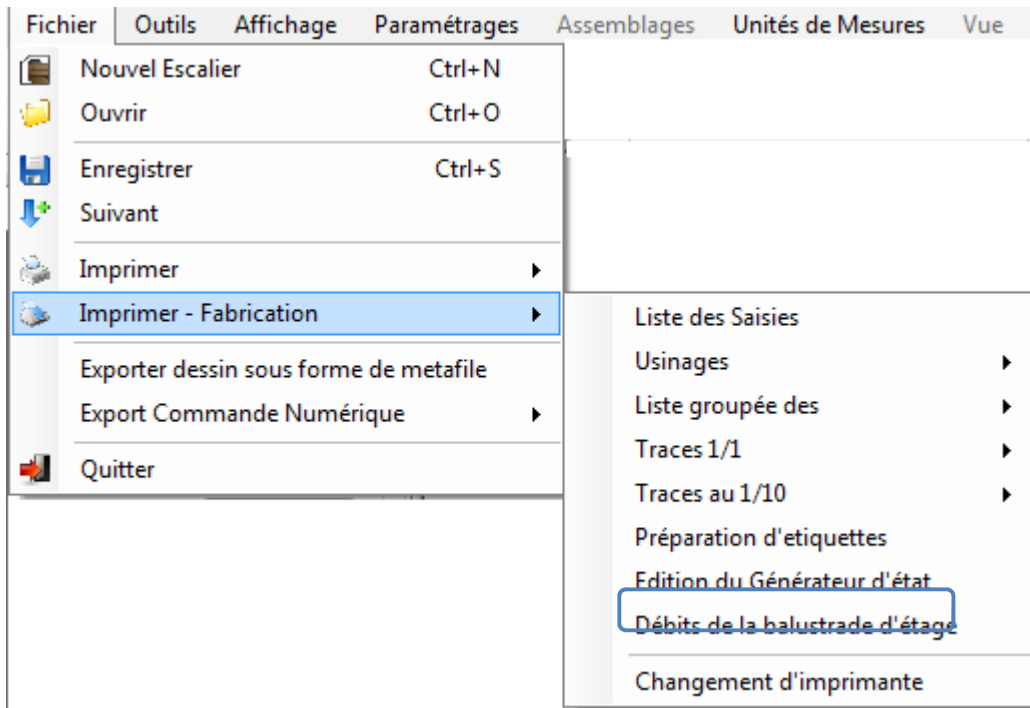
Fichier Outils Affichage Paramétrages Assemblages Unités de Mesures Vue

Nouvel Escalier Ctrl+N
Ouvrir Ctrl+O
Enregistrer Ctrl+S
Suivant
Imprimer
Imprimer - Fabrication
Exporter dessin sous forme de metafile
Export Commande Numérique
Quitter

Liste des Saisies
Usinages
Liste groupée des
Traces 1/1
Traces au 1/10
Préparation d'etiquettes
Edition du Générateur d'état
Débits de la balustrade d'étage
Changement d'imprimante